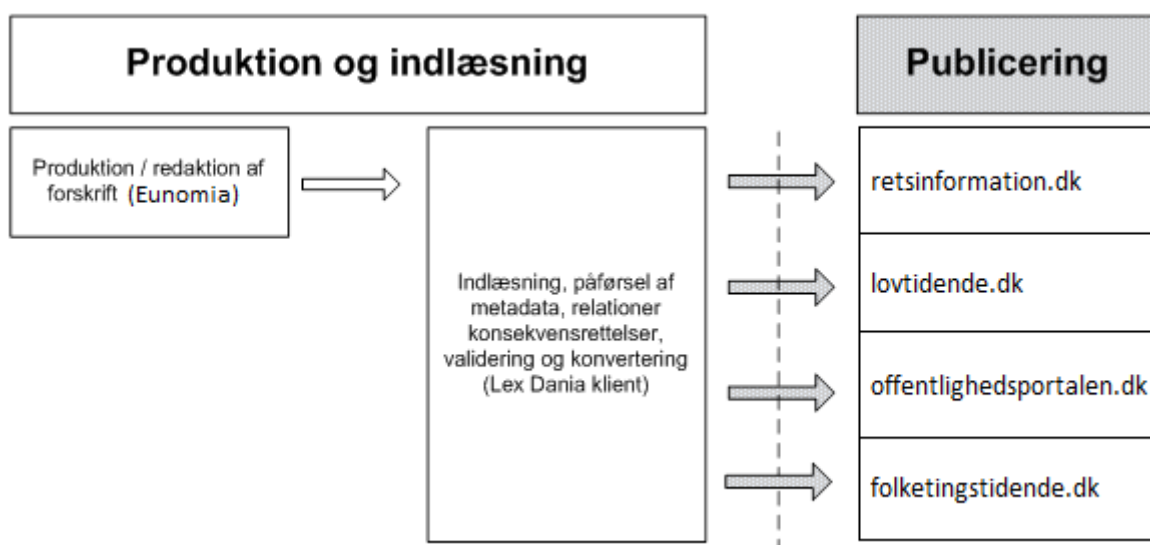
Produktion og indlæsning

Publicering

Produktion / redaktion af forskrift (Eunomia)

Indlæsning, påførsel af metadata, relationer konsekvensrettelser, validering og konvertering (Lex Dania klient)

retsinformation.dk

lovtidende.dk

offentlighedsportalen.dk

folketingstidende.dk